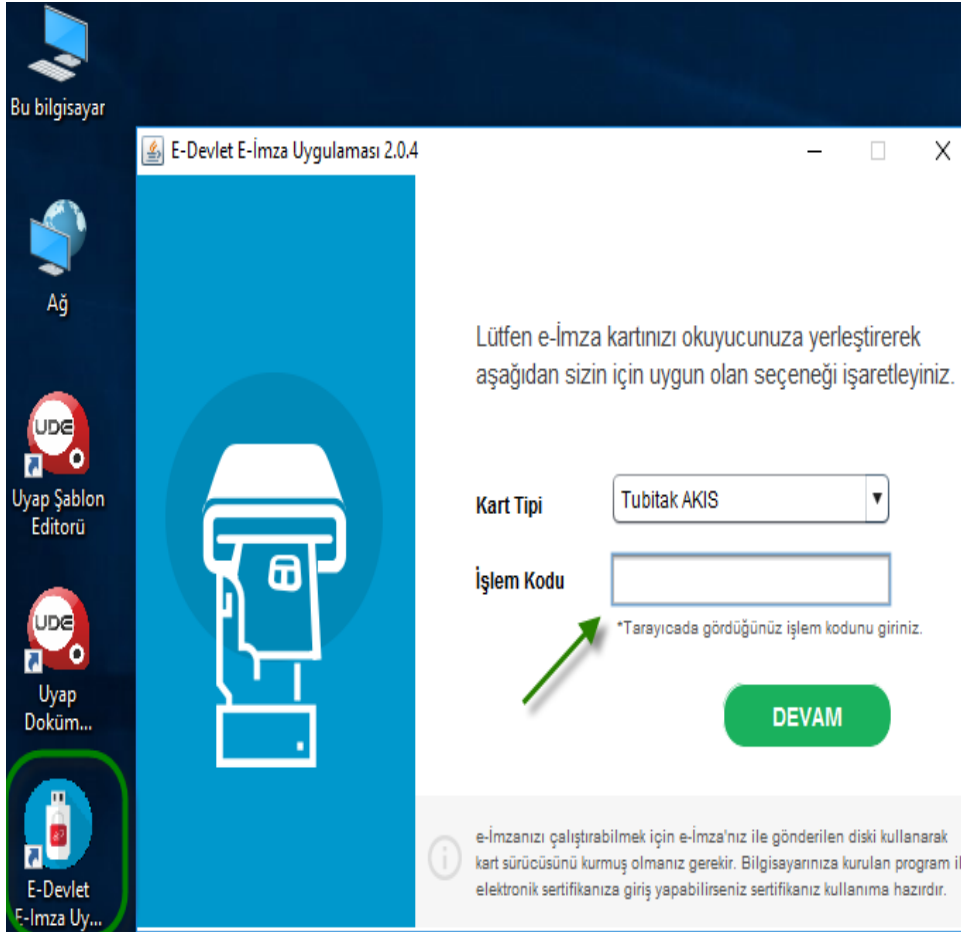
Bu bilgisayar

Ağ

UDE

Uyap Şablon Editorü

UDE

Uyap Doküm...

E-Devlet E-Imza Uy...

E-Devlet E-İmza Uygulaması 2.0.4

Lütfen e-İmza kartınızı okuyucunuza yerleştirerek aşağıdan sizin için uygun olan seçeneği işaretleyiniz.

Kart Tipi

Tubitak AKIS

İşlem Kodu

*Tarayıcada gördüğünüz işlem kodunu giriniz.

DEVAM

e-İmzanızı çalıştırabilmek için e-İmza'nız ile gönderilen diski kullanarak kart sürücüsünü kurmuş olmanız gerekir. Bilgisayarınıza kurulan program il elektronik sertifikanıza giriş yapabilirseniz sertifikanız kullanıma hazırdır.